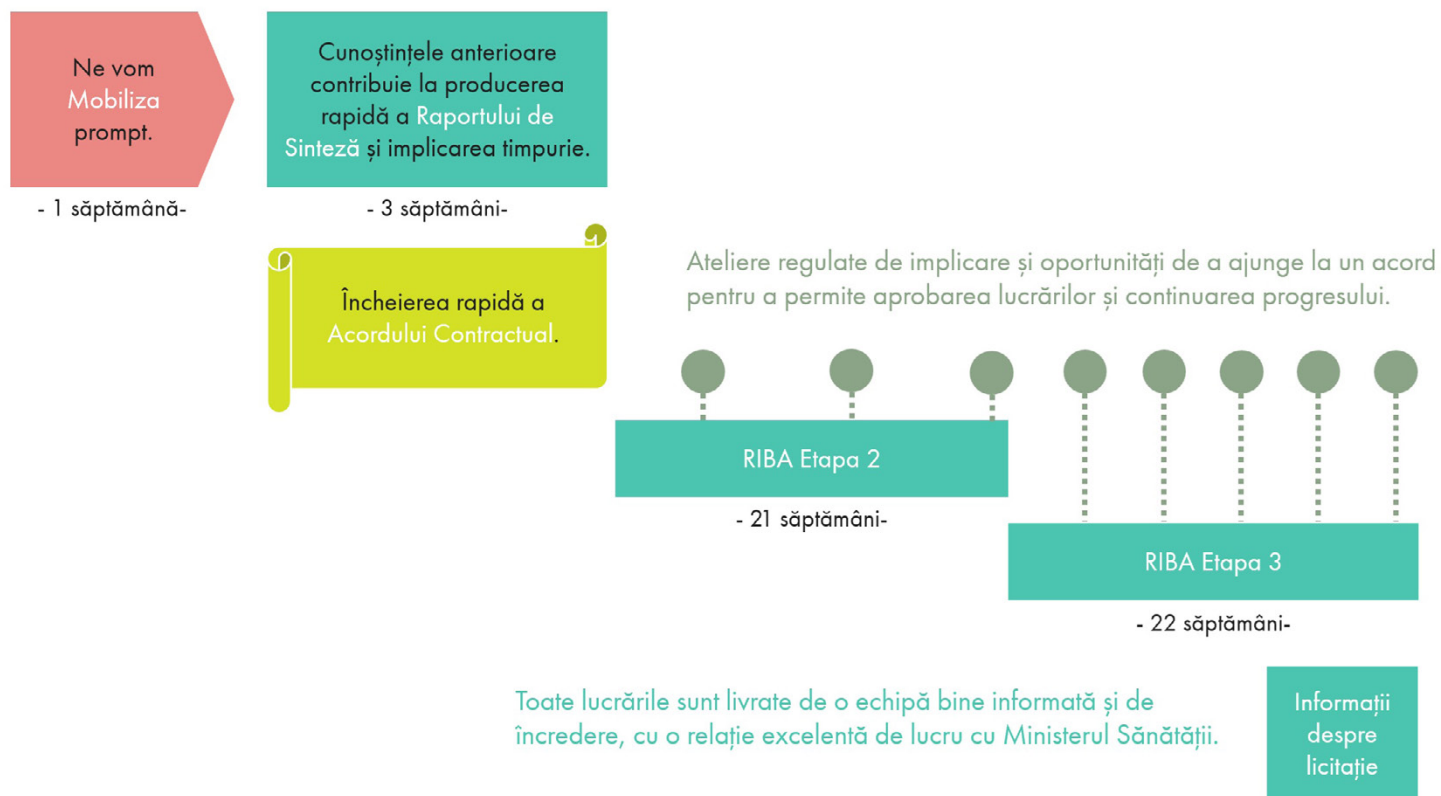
Ne vom Mobiliza prompt.

- 1 săptămână-

Cunoștințele anterioare contribuie la producerea rapidă a Raportului de Sinteză și implicarea timpurie.

- 3 săptămâni-

Încheierea rapidă a Acordului Contractual.

Ateliere regulate de implicare și oportunități de a ajunge la un acord pentru a permite aprobarea lucrărilor și continuarea progresului.

RIBA Etapa 2

- 21 săptămâni-

RIBA Etapa 3

- 22 săptămâni-

Toate lucrările sunt livrate de o echipă bine informată și de încredere, cu o relație excelentă de lucru cu Ministerul Sănătății.

Informații despre licitație